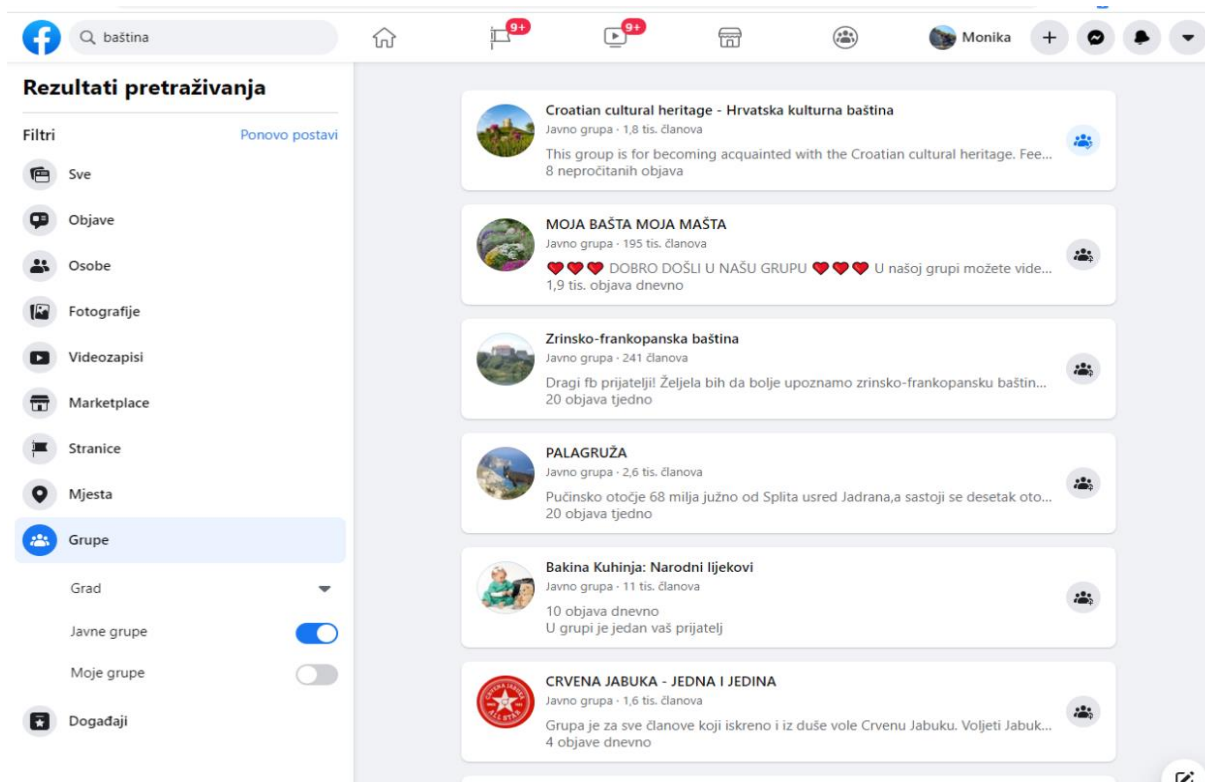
baština

9+

9+

Monika

Rezultati pretraživanja

Filtri

Ponovo postavi

Sve

Objave

Osobe

Fotografije

Videozapisi

Marketplace

Stranice

Mjesta

Grupe

Grad

Javne grupe

Moje grupe

Događaji

Croatian cultural heritage - Hrvatska kulturna baština
Javno grupa · 1,8 tis. članova
This group is for becoming acquainted with the Croatian cultural heritage. Fee...
8 nepročitanih objava

MOJA BAŠTA MOJA MAŠTA
Javno grupa · 195 tis. članova
DOBRO DOŠLI U NAŠU GRUPU U našoj grupi možete vide...
1,9 tis. objava dnevno

Zrinsko-frankopanska baština
Javno grupa · 241 članova
Dragi fb prijatelji! Željela bih da bolje upoznamo zrinsko-frankopansku baštin...
20 objava tjedno

PALAGRUŽA
Javno grupa · 2,6 tis. članova
Pučinsko otočje 68 milja južno od Splita usred Jadrana,a sastoji se desetak oto...
20 objava tjedno

Bakina Kuhinja: Narodni lijekovi
Javno grupa · 11 tis. članova
10 objava dnevno
U grupi je jedan vaš prijatelj

CRVENA JABUKA - JEDNA I JEDINA
Javno grupa · 1,6 tis. članova
Grupa je za sve članove koji iskreno i iz duše vole Crvenu Jabuku. Voljeti Jabuk...
4 objave dnevno